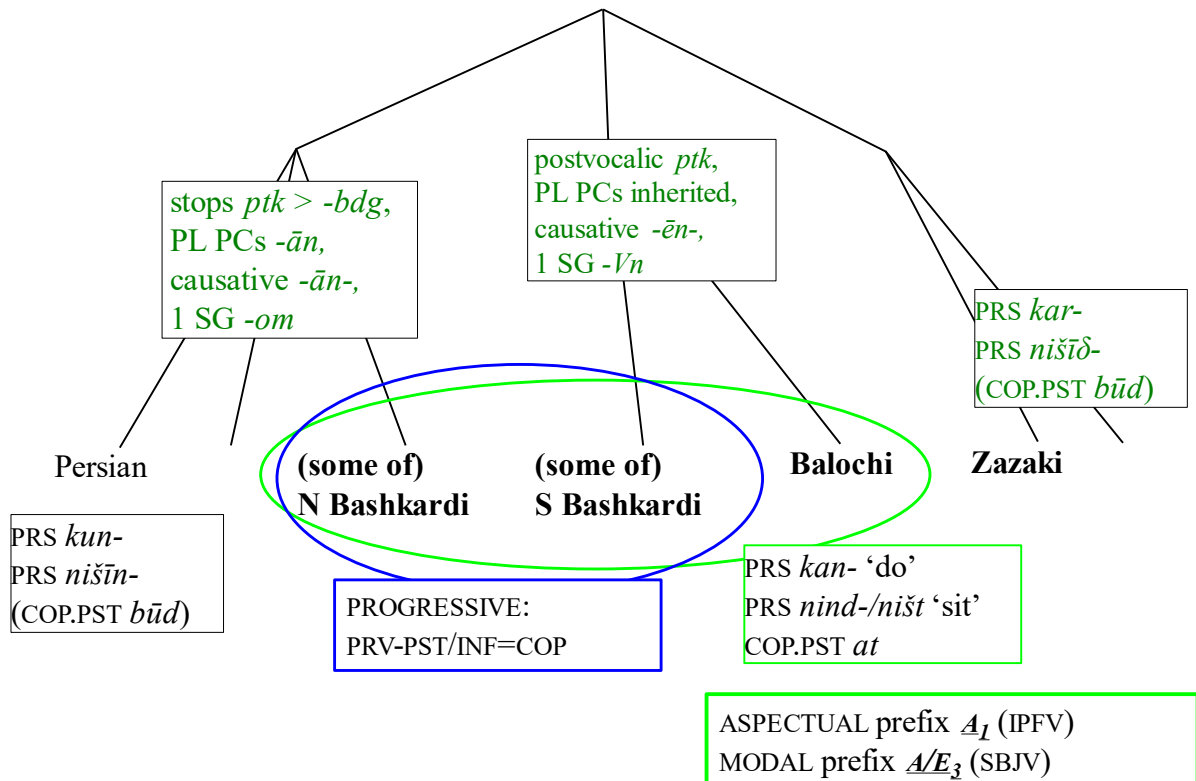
stops *ptk* > -*bdg*,
PL PCs -*ān*,
causative -*ān*-,
1 SG -*om*

postvocalic *ptk*,
PL PCs inherited,
causative -*ēn*-,
1 SG -*Vn*

PRS *kar*-
PRS *nišīδ*-
(COP.PST *būd*)

Persian

**(some of)**
**N Bashkardi**

**(some of)**
**S Bashkardi**

**Balochi**

**Zazaki**

PRS *kun*-
PRS *nišīn*-
(COP.PST *būd*)

PROGRESSIVE:
PRV-PST/INF=COP

PRS *kan*- ‘do’
PRS *nind*-/*ništ* ‘sit’
COP.PST *at*

ASPECTUAL prefix $\underline{A_1}$ (IPFV)
MODAL prefix $\underline{A/E_3}$ (SBJV)